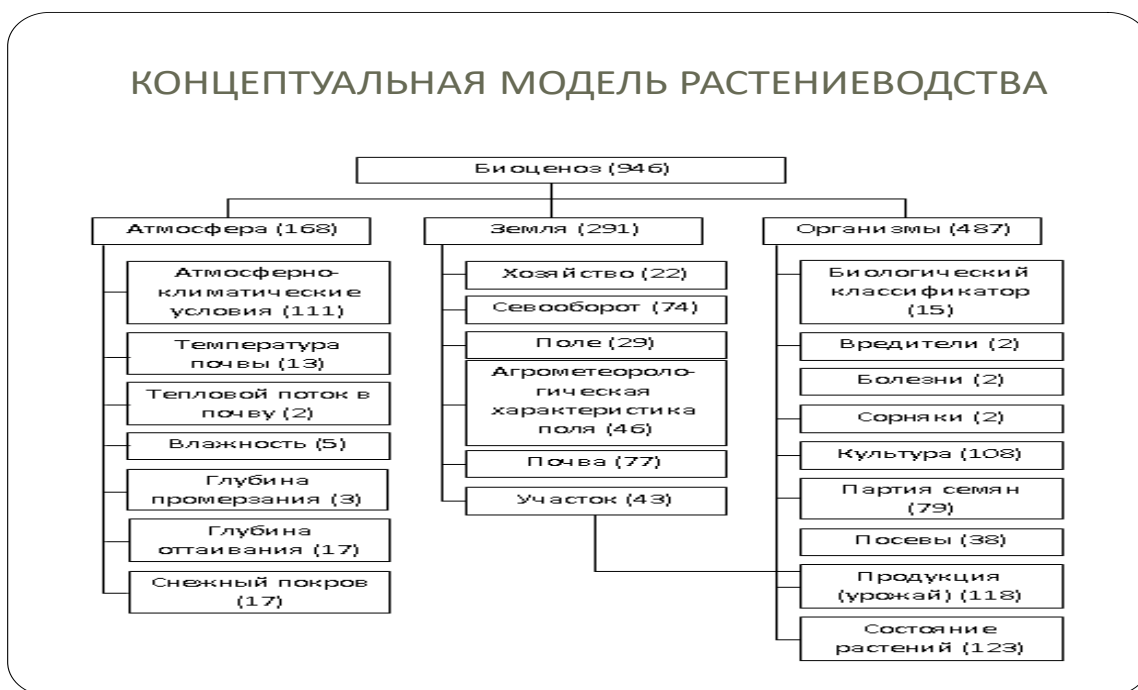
КОНЦЕПТУАЛЬНАЯ МОДЕЛЬ РАСТЕНИЕВОДСТВА

Биоценоз (946)

Атмосфера (168)

Атмосферно-климатические условия (111)

Температура почвы (13)

Тепловой поток в почву (2)

Влажность (5)

Глубина промерзания (3)

Глубина оттаивания (17)

Снежный покров (17)

Земля (291)

Хозяйство (22)

Севооборот (74)

Поле (29)

Агрометеорологическая характеристика поля (46)

Почва (77)

Участок (43)

Организмы (487)

Биологический классификатор (15)

Вредители (2)

Болезни (2)

Сорняки (2)

Культура (108)

Партия семян (79)

Посевы (38)

Продукция (урожай) (118)

Состояние растений (123)